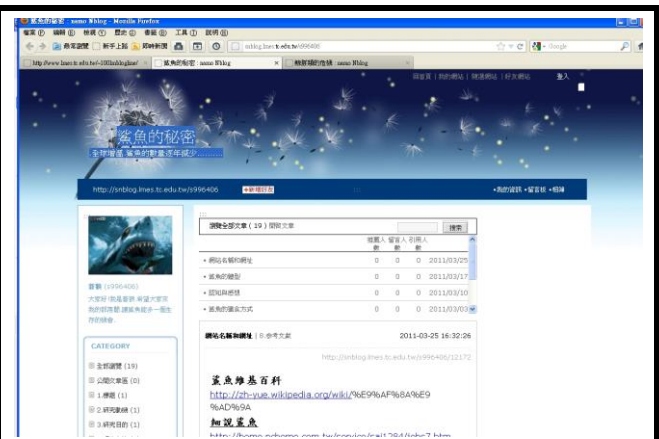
鯊魚的秘密 : nano Nblog - Mozilla Firefox
檔案(F) 編輯(E) 檢視(V) 歷史(S) 書籤(B) 工具(T) 說明(H)
snblog.lnes.tc.edu.tw/s996406
Google
http://www.lnes.tc.edu.tw/~100/nblog.html
鯊魚的秘密 : nano Nblog
無敵鐵的怪物 : nano Nblog
回首頁 | 我的網站 | 隨選網站 | 好友網站
登入
鯊魚的秘密
全球暖化 鯊魚的數量逐年減少
http://snblog.lnes.tc.edu.tw/s996406
+新增日記
+我的資訊 +留言板 +相簿
瀏覽全部文章 ( 19 ) 篇文章
搜尋
| | 瀏覽人數 | 留言人數 | 引用人數 | |
|---|---|---|---|---|
| • 網站名稱和網址 | 0 | 0 | 0 | 2011/03/25 |
| • 鯊魚的種類 | 0 | 0 | 0 | 2011/03/17 |
| • 認知與感想 | 0 | 0 | 0 | 2011/03/10 |
| • 鯊魚的繁殖方式 | 0 | 0 | 0 | 2011/03/03 |
萱新 (s996406)
大家好 我是萱新 希望大家來我的部落格 讓鯊魚能多一個生存的機會
CATEGORY
全部瀏覽 (19)
公開文章區 (0)
1.標題 (1)
2.研究動機 (1)
3.研究目的 (1)
網站名稱和網址 | 8.參考文獻
2011-03-25 16:32:26
http://snblog.lnes.tc.edu.tw/s996406/12172
鯊魚維基百科
http://zh-yue.wikipedia.org/wiki/%E9%AF%8A%E9%AD%9A
細說鯊魚
http://home.pchome.com.tw/service/cej1284/ichc7.htm